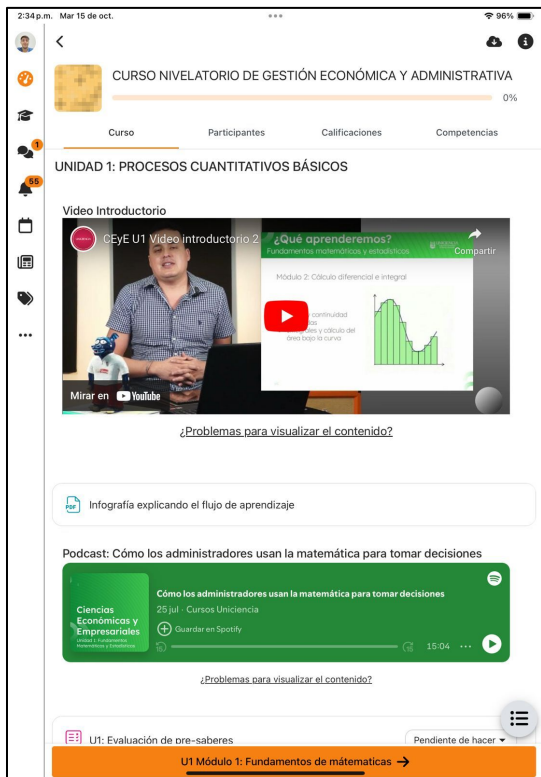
2:34 p.m. Mar 15 de oct.

96%

1

55

CURSO NIVELATORIO DE GESTIÓN ECONÓMICA Y ADMINISTRATIVA

0%

Curso | Participantes | Calificaciones | Competencias

UNIDAD 1: PROCESOS CUANTITATIVOS BÁSICOS

Video Introductorio

CEyE U1 Video introductorio 2

¿Qué aprenderemos?

Fundamentos matemáticos y estadísticos

Compartir

Módulo 2: Cálculo diferencial e integral

continuidad

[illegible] y cálculo del área bajo la curva

Mirar en YouTube

¿Problemas para visualizar el contenido?

Infografía explicando el flujo de aprendizaje

Podcast: Cómo los administradores usan la matemática para tomar decisiones

Cómo los administradores usan la matemática para tomar decisiones

25 jul · Cursos Uniciencia

Guardar en Spotify

Ciencias Económicas y Empresariales

Unidad 1: Fundamentos Matemáticos y Estadísticos

15:04 ···

¿Problemas para visualizar el contenido?

U1: Evaluación de pre-saberes

Pendiente de hacer

U1 Módulo 1: Fundamentos de mátematicas →